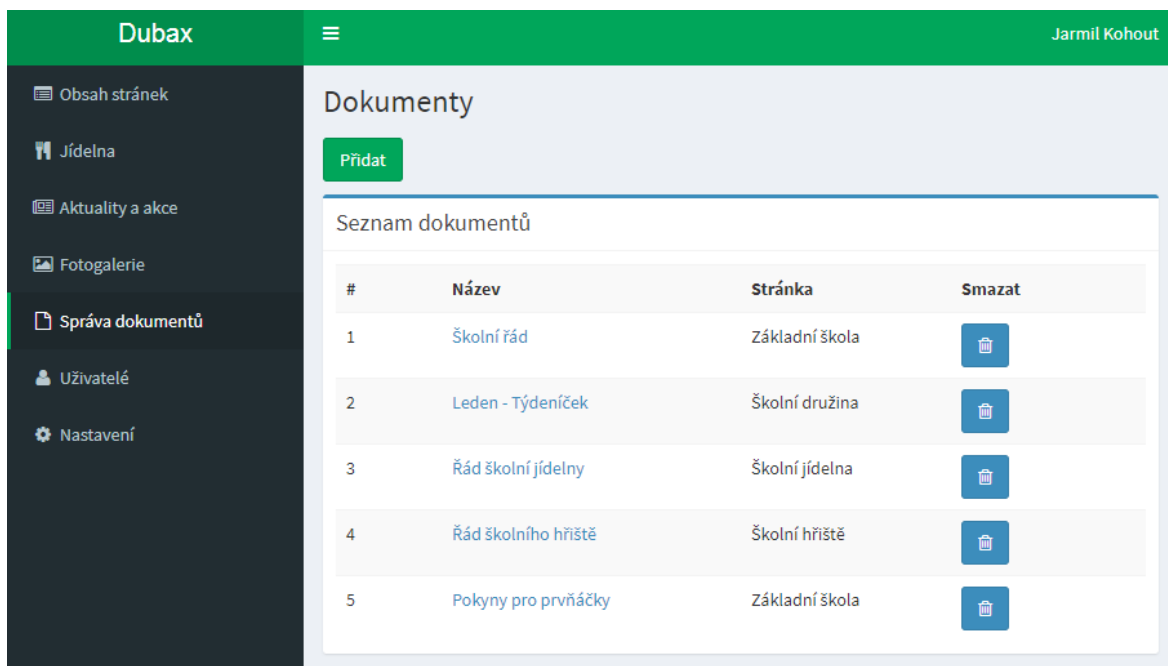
Dubax

Jarmil Kohout

Obsah stránek
Jídelna
Aktuality a akce
Fotogalerie
Správa dokumentů
Uživatelé
Nastavení

Dokumenty

Přidat

Seznam dokumentů

| # | Název | Stránka | Smazat |
|---|---|---|---|
| 1 | Školní řád | Základní škola | |
| 2 | Leden - Týdeníček | Školní družina | |
| 3 | Řád školní jídelny | Školní jídelna | |
| 4 | Řád školního hřiště | Školní hřiště | |
| 5 | Pokyny pro prvňáčky | Základní škola | |